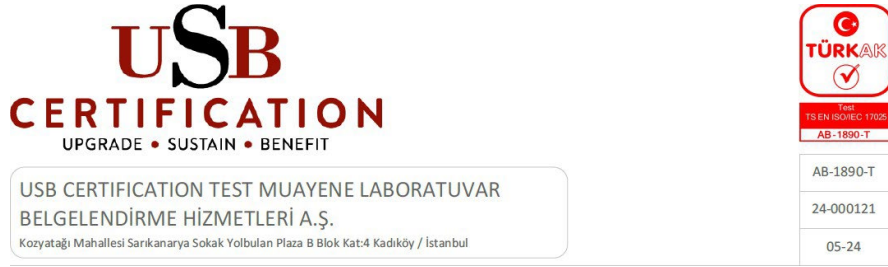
USB
CERTIFICATION
UPGRADE • SUSTAIN • BENEFIT

TÜRKAK
Test
TS EN ISO/IEC 17025
AB-1890-T

USB CERTIFICATION TEST MUAYENE LABORATUVAR BELGELENDİRME HİZMETLERİ A.Ş.
Kozyatağı Mahallesi Sarıkanarya Sokak Yolbulan Plaza B Blok Kat:4 Kadıköy / İstanbul

AB-1890-T
24-000121
05-24